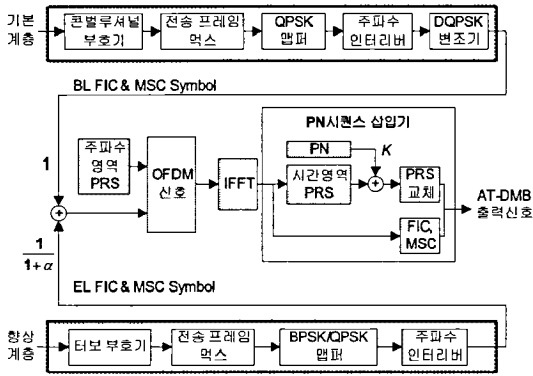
기본 계층

콘벌루셔널 부호기

전송 프레임 먹스

QPSK 맵퍼

주파수 인터리버

DQPSK 변조기

BL FIC & MSC Symbol

1

주파수 영역 PRS

OFDM 신호

IFFT

PN시퀀스 삽입기

PN

$K$

시간영역 PRS

PRS 교체

FIC, MSC

AT-DMB 출력신호

$\frac{1}{1+\alpha}$

EL FIC & MSC Symbol

향상 계층

터보 부호기

전송 프레임 먹스

BPSK/QPSK 맵퍼

주파수 인터리버